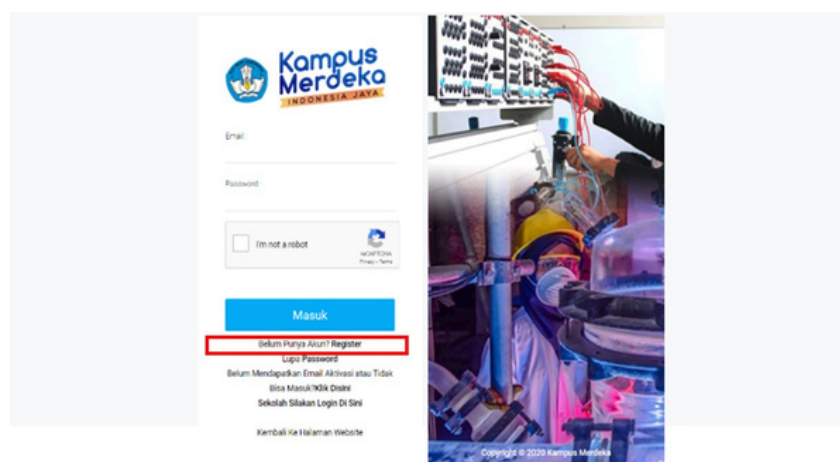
Kampus Merdeka
INDONESIA JAYA

Email

Password

I'm not a robot
reCAPTCHA
Privacy - Terms

Masuk

Belum Punya Akun? Register
Lupa Password
Belum Mendapatkan Email Aktivasi atau Tidak Bisa Masuk?Klik Disini
Sekolah Silakan Login Di Sini

Kembali Ke Halaman Website

Copyright © 2020 Kampus Merdeka